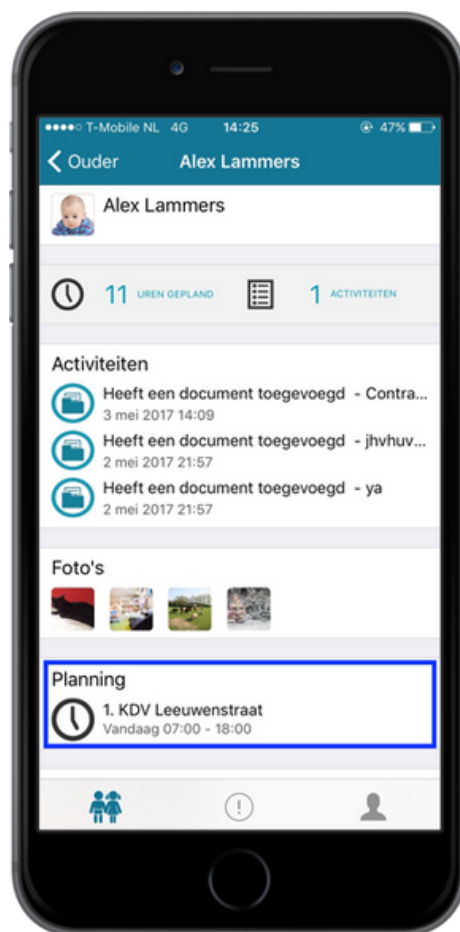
●●●●○ T-Mobile NL 4G 14:25 47%

Ouder Alex Lammers

Alex Lammers

11 UREN GEPLAND 1 ACTIVITEITEN

Activiteiten

Heeft een document toegevoegd - Contra...
3 mei 2017 14:09

Heeft een document toegevoegd - jhvhuv...
2 mei 2017 21:57

Heeft een document toegevoegd - ya
2 mei 2017 21:57

Foto's

Planning

1. KDV Leeuwenstraat
Vandaag 07:00 - 18:00